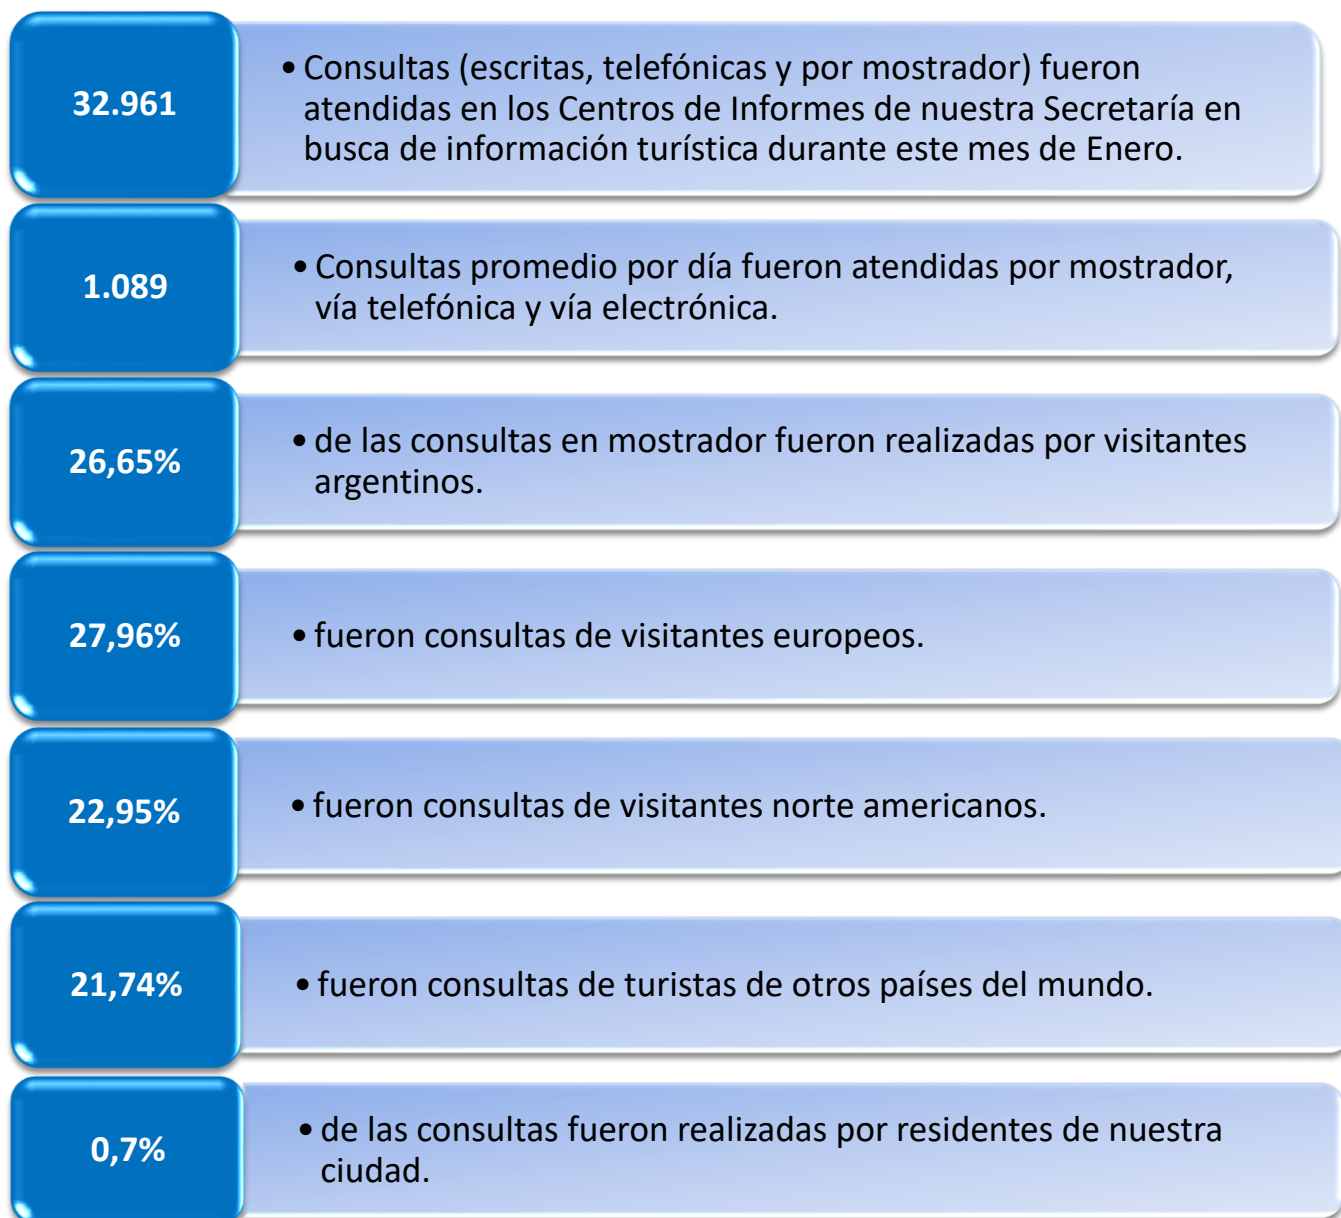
32.961

• Consultas (escritas, telefónicas y por mostrador) fueron atendidas en los Centros de Informes de nuestra Secretaría en busca de información turística durante este mes de Enero.

1.089

• Consultas promedio por día fueron atendidas por mostrador, vía telefónica y vía electrónica.

26,65%

• de las consultas en mostrador fueron realizadas por visitantes argentinos.

27,96%

• fueron consultas de visitantes europeos.

22,95%

• fueron consultas de visitantes norte americanos.

21,74%

• fueron consultas de turistas de otros países del mundo.

0,7%

• de las consultas fueron realizadas por residentes de nuestra ciudad.